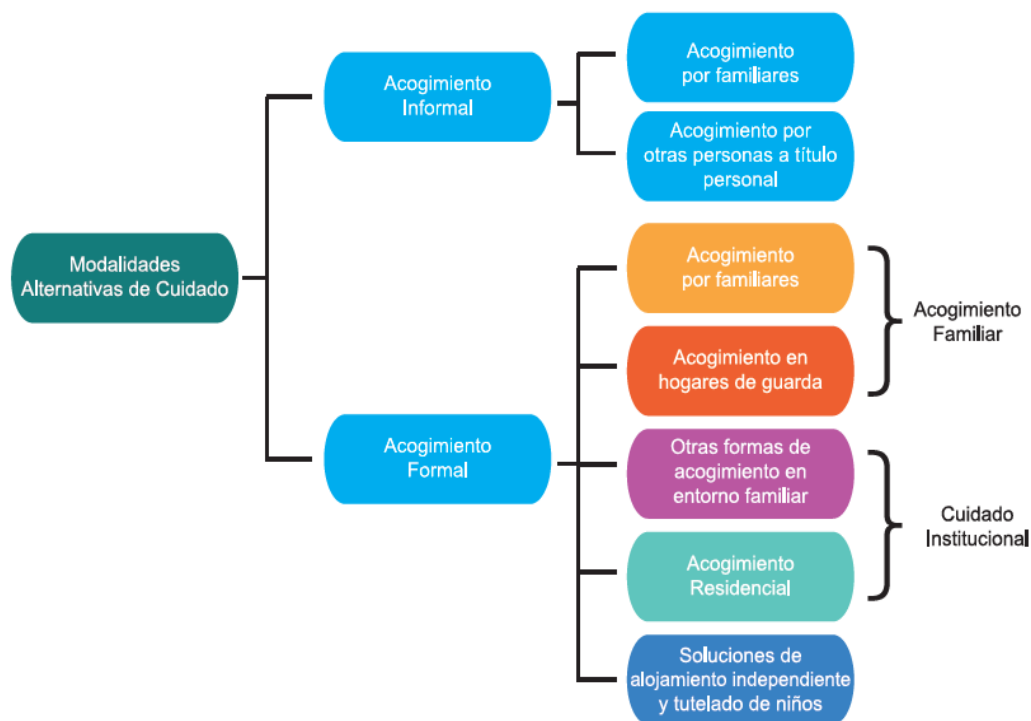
Modalidades Alternativas de Cuidado

Acogimiento Informal

Acogimiento por familiares

Acogimiento por otras personas a título personal

Acogimiento Formal

Acogimiento por familiares

Acogimiento en hogares de guarda

Acogimiento Familiar

Otras formas de acogimiento en entorno familiar

Acogimiento Residencial

Cuidado Institucional

Soluciones de alojamiento independiente y tutelado de niños